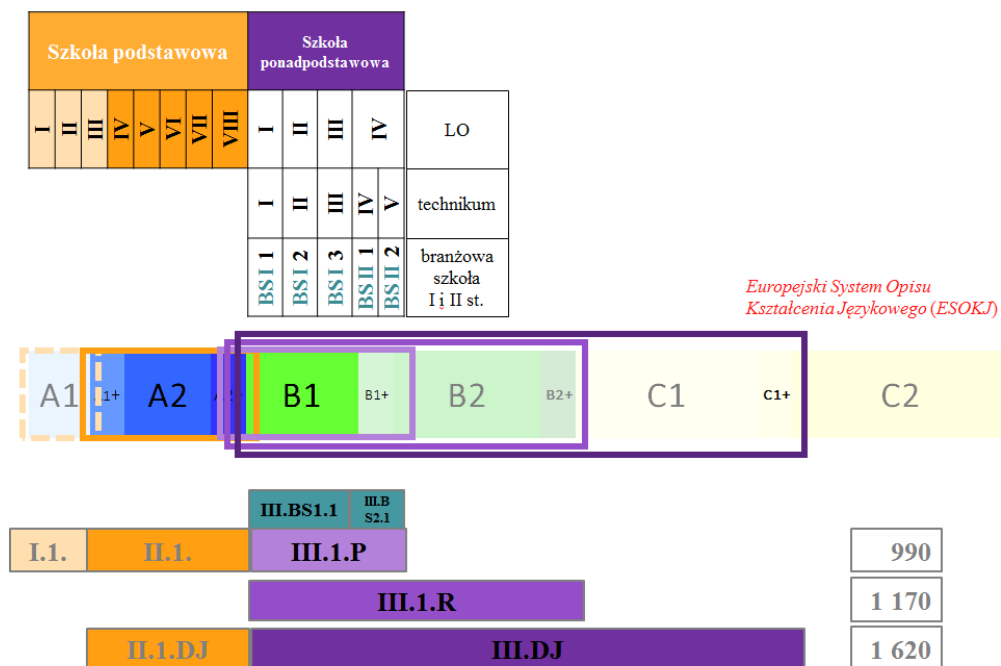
| Szkoła podstawowa | | | | | | | | Szkoła ponadpodstawowa | | | | | |
|---|---|---|---|---|---|---|---|---|---|---|---|---|---|
| I | II | III | IV | V | VI | VII | VIII | I | II | III | IV | | LO |
| | | | | | | | | I | II | III | IV | V | technikum |
| | | | | | | | | BS I 1 | BS I 2 | BS I 3 | BS II 1 | BS II 2 | branżowa szkoła I i II st. |

Europejski System Opisu Kształcenia Językowego (ESOKJ)

A1 A1+ A2 A2+ B1 B1+ B2 B2+ C1 C1+ C2

III.BS1.1
III.BS2.1
I.1. II.1. III.1.P 990
III.1.R 1 170
II.1.DJ III.DJ 1 620